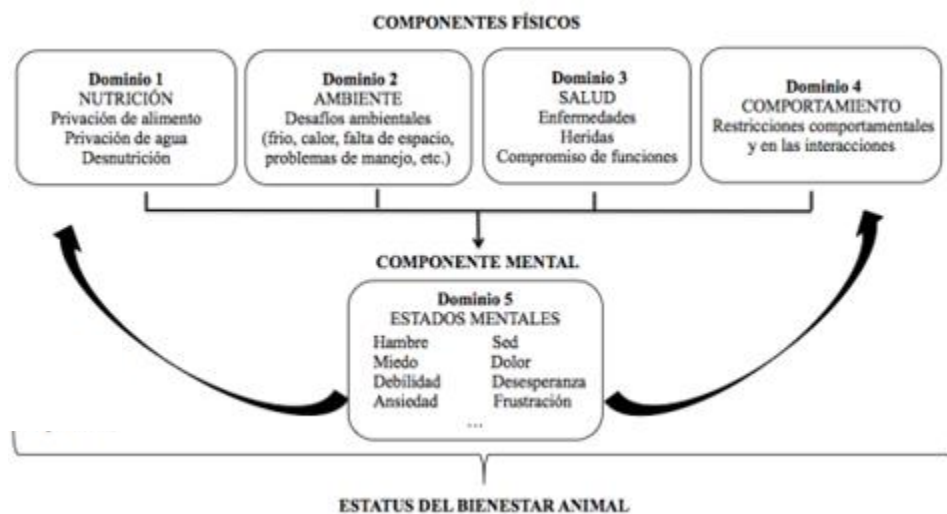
COMPONENTES FÍSICOS

Dominio 1
NUTRICIÓN
Privación de alimento
Privación de agua
Desnutrición

Dominio 2
AMBIENTE
Desaflos ambientales
(frio, calor, falta de espacio, problemas de manejo, etc.)

Dominio 3
SALUD
Enfermedades
Heridas
Compromiso de funciones

Dominio 4
COMPORTAMIENTO
Restricciones comportamentales y en las interacciones

COMPONENTE MENTAL

Dominio 5
ESTADOS MENTALES
Hambre
Miedo
Debilidad
Ansiedad
Sed
Dolor
Desesperanza
Frustración
...

ESTATUS DEL BIENESTAR ANIMAL